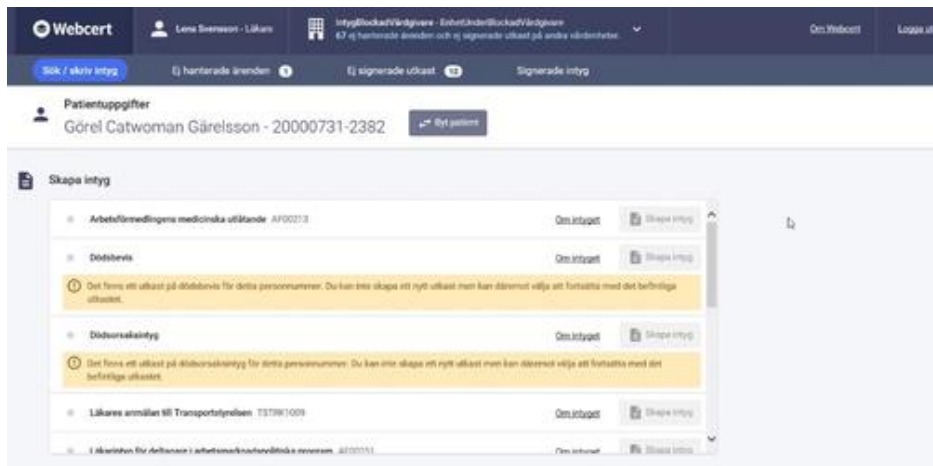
Webcert

Lena Svensson - Läkare

IntygBlockadVårdgivare - EnhetUnderBlockadVårdgivare
67 ej hanterade ärenden och ej signerade utkast på andra vårdenheter.

Om Webcert

Logga ut

Sök / skriv intyg

Ej hanterade ärenden 1

Ej signerade utkast 12

Signerade intyg

Patientuppgifter

Görel Catwoman Gärelsson - 20000731-2382

Byt patient

Skapa intyg

Arbetsförmedlingens medicinska utlåtande AF00213

Om intyget

Skapa intyg

Dödsbevis

Om intyget

Skapa intyg

Det finns ett utkast på dödsbevis för detta personnummer. Du kan inte skapa ett nytt utkast men kan däremot välja att fortsätta med det befintliga utkastet.

Dödsorsaksintyg

Om intyget

Skapa intyg

Det finns ett utkast på dödsorsaksintyg för detta personnummer. Du kan inte skapa ett nytt utkast men kan däremot välja att fortsätta med det befintliga utkastet.

Läkares anmälan till Transportstyrelsen TSTRK1009

Om intyget

Skapa intyg

Läkarintyg för deltagare i arbetsmarknadspolitiska program AF00251

Om intyget

Skapa intyg